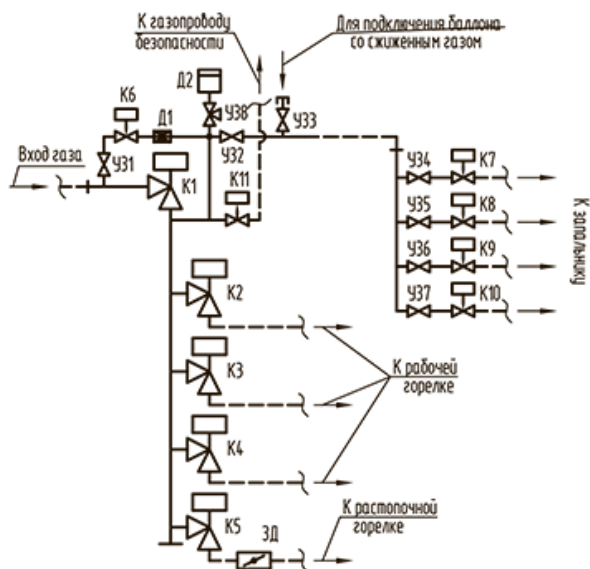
К газопроводу безопасности

Для подключения баллона со сжиженным газом

Д2
К6
У38
У33
Д1
Вход газа
У31
У32
К1
К11
У34
К7
У35
К8
У36
К9
У37
К10
К запальнику
К2
К3
К4
К рабочей горелке
К5
ЗД
К растопочной горелке